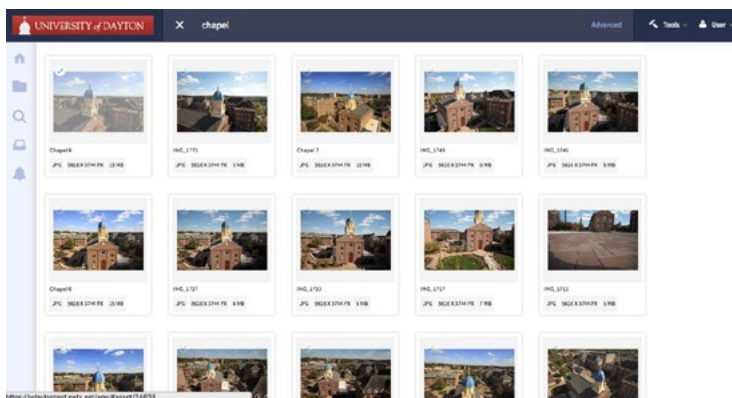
UNIVERSITY of DAYTON

chapel

Advanced

Tools

User

Chapel 6
JPG 5616 X 3744 PX 13 MB

IMG_1771
JPG 5616 X 3744 PX 5 MB

Chapel 7
JPG 5616 X 3744 PX 13 MB

IMG_1749
JPG 5616 X 3744 PX 6 MB

IMG_1745
JPG 5616 X 3744 PX 6 MB

Chapel 6
JPG 5616 X 3744 PX 15 MB

IMG_1727
JPG 5616 X 3744 PX 6 MB

IMG_1723
JPG 5616 X 3744 PX 5 MB

IMG_1717
JPG 5616 X 3744 PX 7 MB

IMG_1715
JPG 5616 X 3744 PX 5 MB

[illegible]